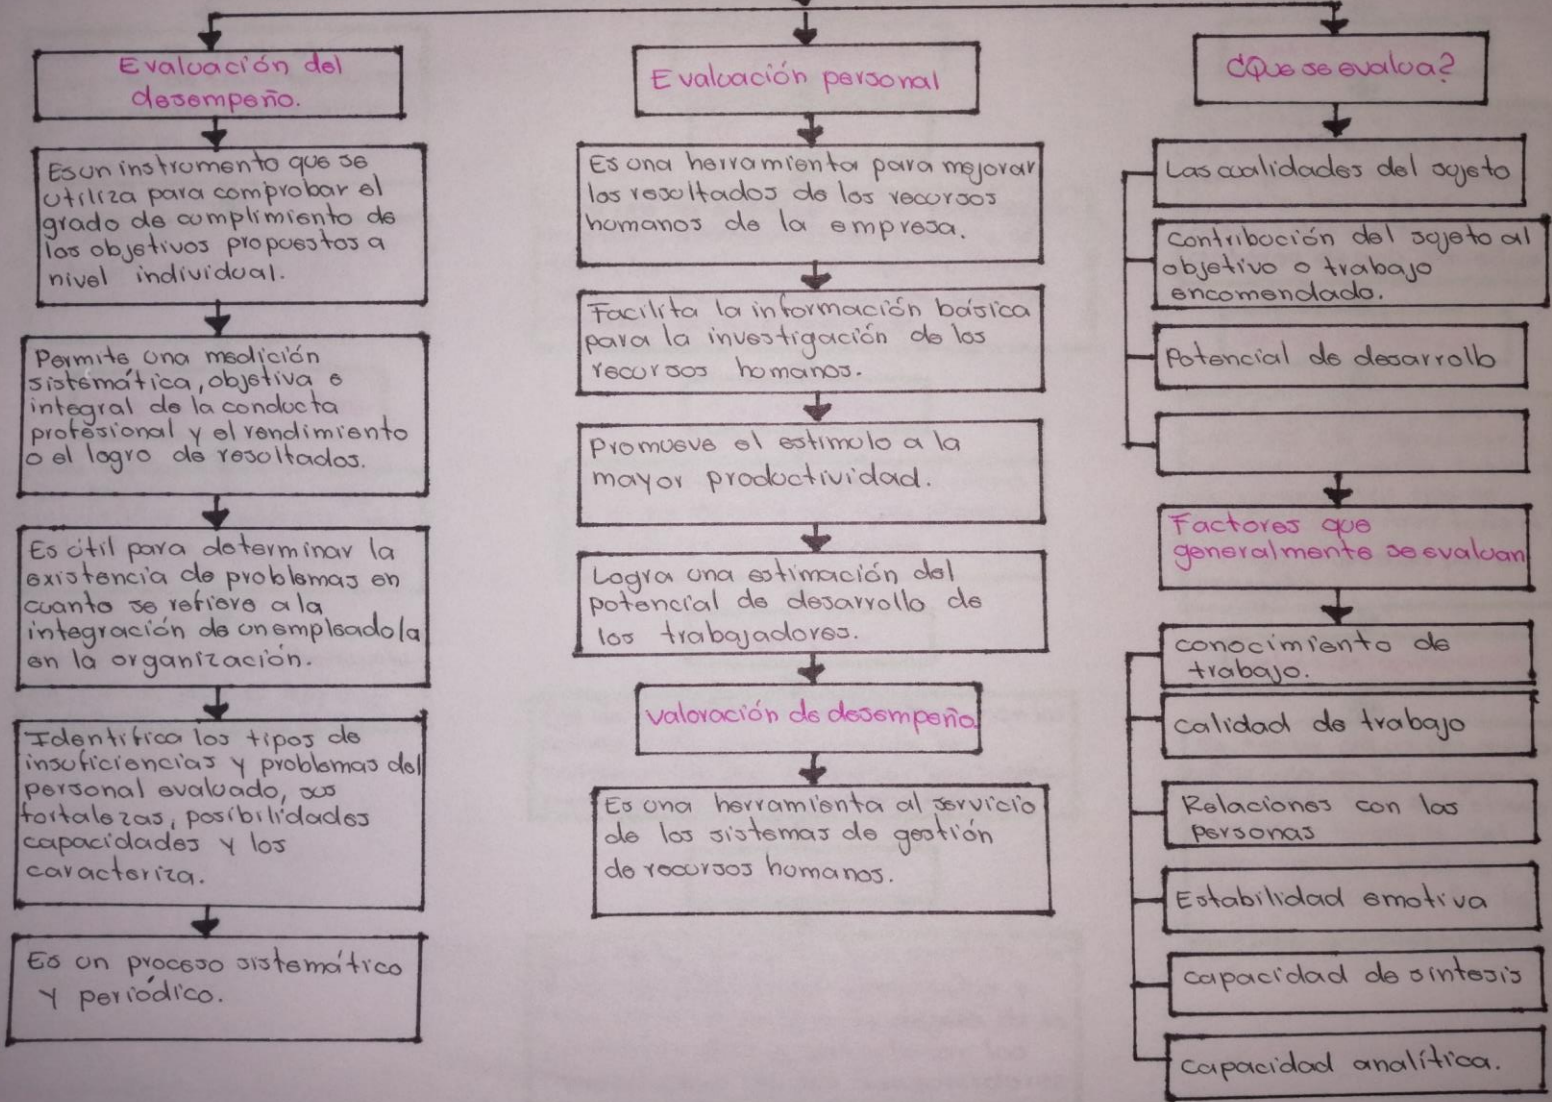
Evaluación del desempeño.

Es un instrumento que se utiliza para comprobar el grado de cumplimiento de los objetivos propuestos a nivel individual.

Permite una medición sistemática, objetiva e integral de la conducta profesional y el rendimiento o el logro de resultados.

Es útil para determinar la existencia de problemas en cuanto se refiere a la integración de un empleado a la organización.

Identifica los tipos de insuficiencias y problemas del personal evaluado, sus fortalezas, posibilidades capacidades y los caracteriza.

Es un proceso sistemático y periódico.

Evaluación personal

Es una herramienta para mejorar los resultados de los recursos humanos de la empresa.

Facilita la información básica para la investigación de los recursos humanos.

Promueve el estímulo a la mayor productividad.

Logra una estimación del potencial de desarrollo de los trabajadores.

Valoración de desempeño

Es una herramienta al servicio de los sistemas de gestión de recursos humanos.

¿Qué se evalúa?

Las cualidades del sujeto

Contribución del sujeto al objetivo o trabajo encomendado.

Potencial de desarrollo

Factores que generalmente se evalúan

Conocimiento de trabajo.

Calidad de trabajo

Relaciones con las personas

Estabilidad emotiva

Capacidad de síntesis

Capacidad analítica.